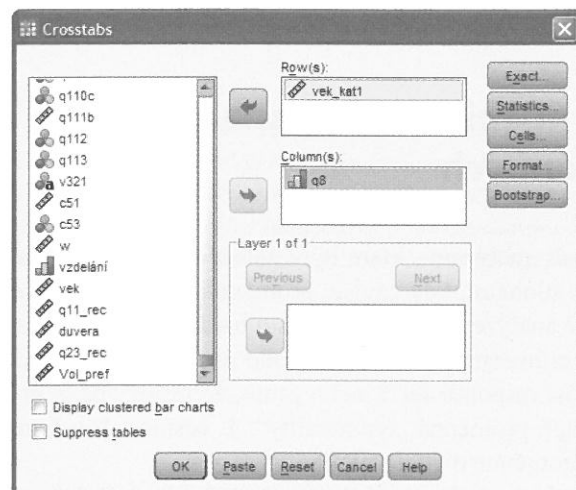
Crosstabs

q110c
q111b
q112
q113
v321
c51
c53
w
vzdelání
vek
q11_rec
duvera
q23_rec
Vol_pref

Row(s):
vek_kat1

Column(s):
q8

Layer 1 of 1
Previous
Next

Exact...
Statistics...
Cells...
Format...
Bootstrap...

Display clustered bar charts
Suppress tables

OK Paste Reset Cancel Help